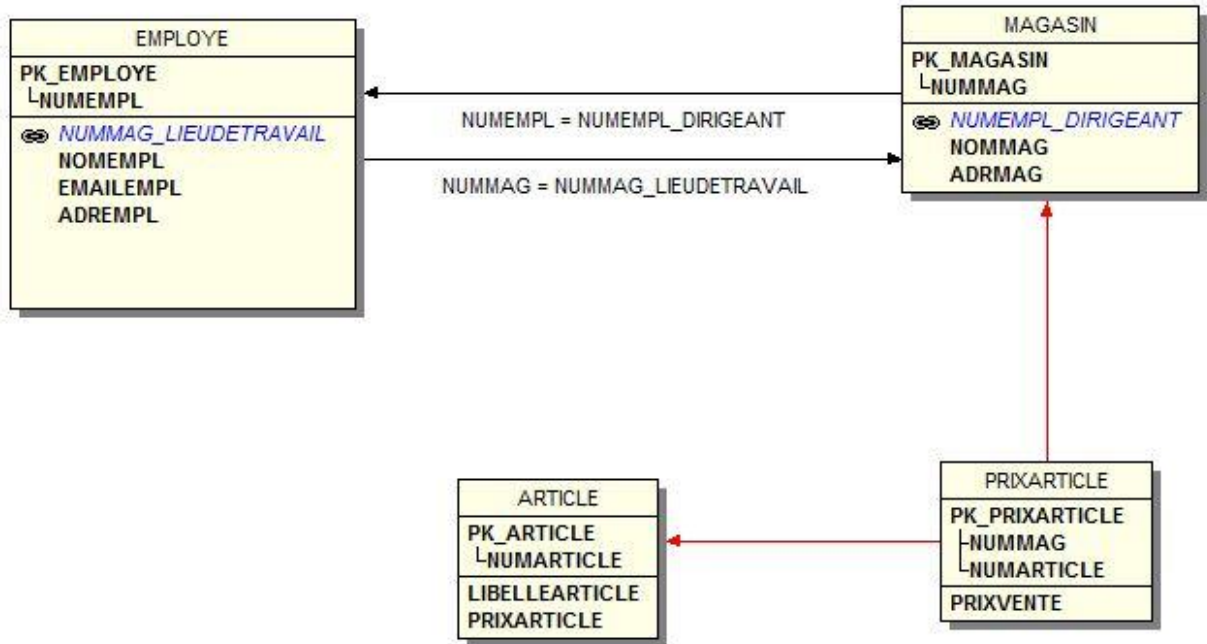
EMPLOYE

PK_EMPLOYE
NUMEMPL

NUMMAG_LIEUDETRAVAIL
NOMEMPL
EMAILEMPL
ADREMPL

NUMEMPL = NUMEMPL_DIRIGEANT

NUMMAG = NUMMAG_LIEUDETRAVAIL

MAGASIN

PK_MAGASIN
NUMMAG

NUMEMPL_DIRIGEANT
NOMMAG
ADRMAG

ARTICLE

PK_ARTICLE
NUMARTICLE

LIBELLEARTICLE
PRIXARTICLE

PRIXARTICLE

PK_PRIXARTICLE
NUMMAG
NUMARTICLE

PRIXVENTE